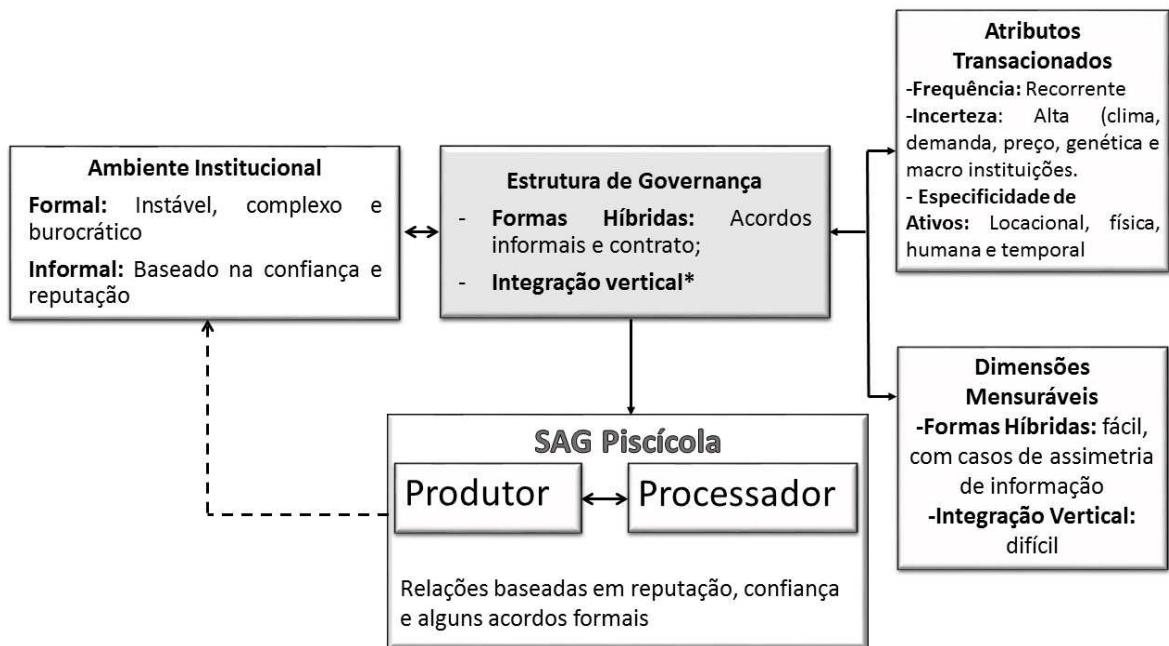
Atributos Transacionados
-Frequência: Recorrente
-Incerteza: Alta (clima, demanda, preço, genética e macro instituições.
- Especificidade de Ativos: Locacional, física, humana e temporal

Ambiente Institucional
Formal: Instável, complexo e burocrático
Informal: Baseado na confiança e reputação

Estrutura de Governança
- Formas Híbridas: Acordos informais e contrato;
- Integração vertical*

Dimensões Mensuráveis
-Formas Híbridas: fácil, com casos de assimetria de informação
-Integração Vertical: difícil

SAG Piscícola
Produtor
Processador
Relações baseadas em reputação, confiança e alguns acordos formais